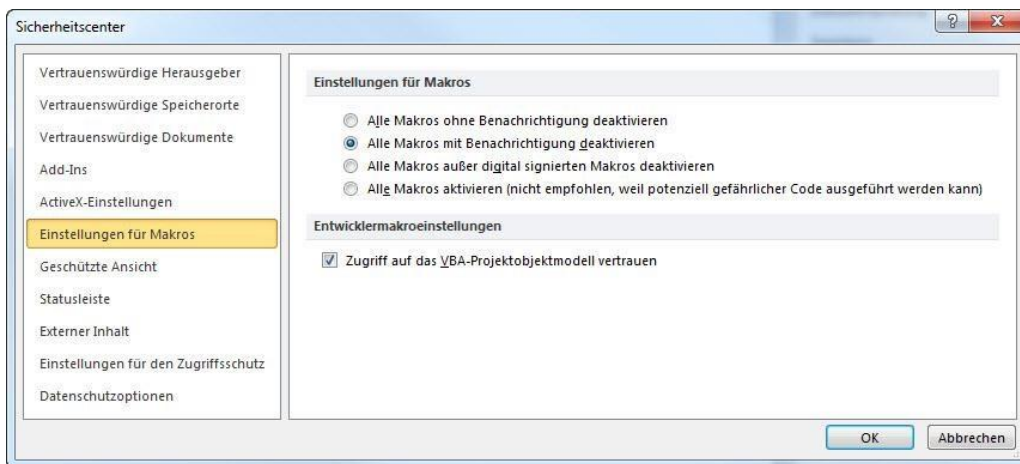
Sicherheitscenter

Vertrauenswürdige Herausgeber
Vertrauenswürdige Speicherorte
Vertrauenswürdige Dokumente
Add-Ins
ActiveX-Einstellungen
Einstellungen für Makros
Geschützte Ansicht
Statusleiste
Externer Inhalt
Einstellungen für den Zugriffsschutz
Datenschutzoptionen

Einstellungen für Makros

Alle Makros ohne Benachrichtigung deaktivieren
Alle Makros mit Benachrichtigung deaktivieren
Alle Makros außer digital signierten Makros deaktivieren
Alle Makros aktivieren (nicht empfohlen, weil potenziell gefährlicher Code ausgeführt werden kann)

Entwicklermakroeinstellungen

Zugriff auf das VBA-Projektobjektmodell vertrauen

OK
Abbrechen